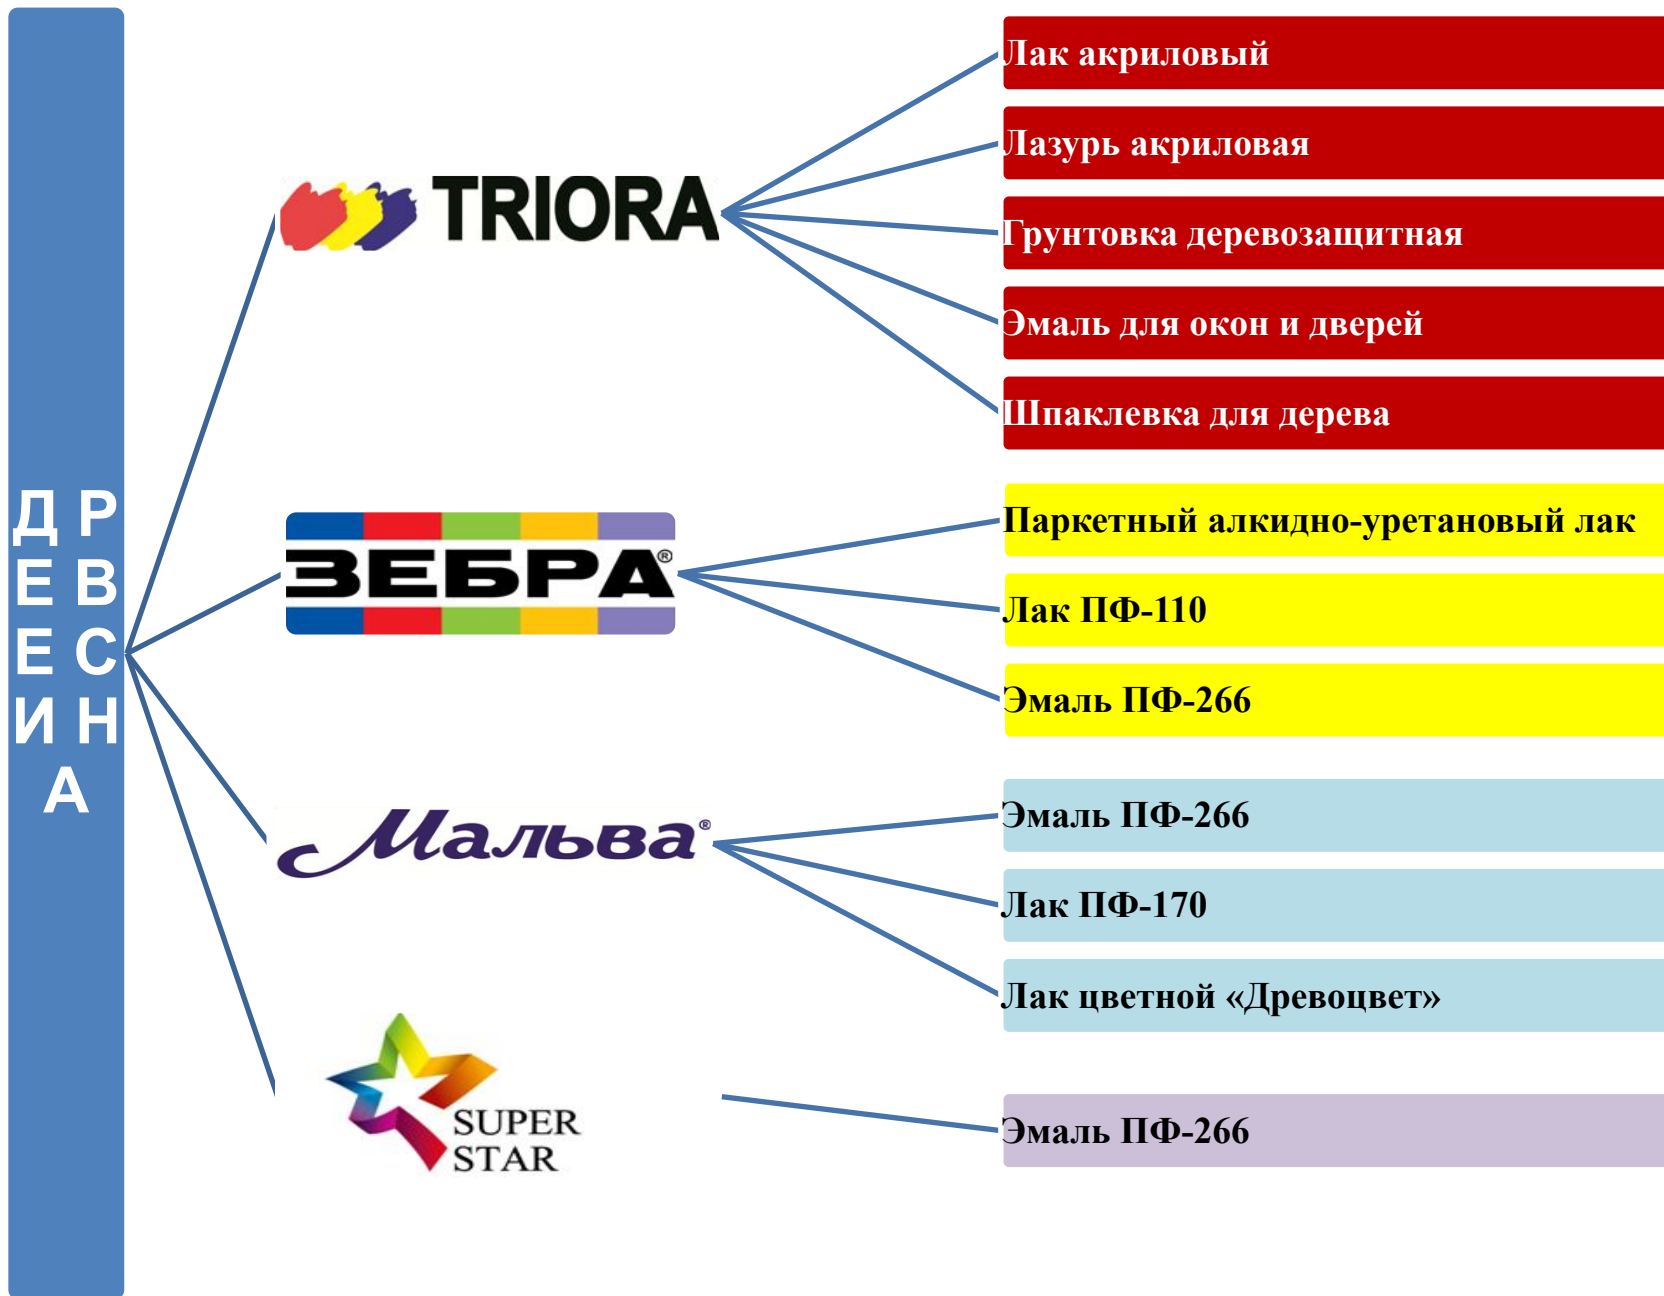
ДРЕВЕСИНА

TRIORA

Лак акриловый

Лазурь акриловая

Грунтовка деревозащитная

Эмаль для окон и дверей

Шпаклевка для дерева

ЗЕБРА®

Паркетный алкидно-уретановый лак

Лак ПФ-110

Эмаль ПФ-266

Мальва®

Эмаль ПФ-266

Лак ПФ-170

Лак цветной «Древоцвет»

SUPER STAR

Эмаль ПФ-266